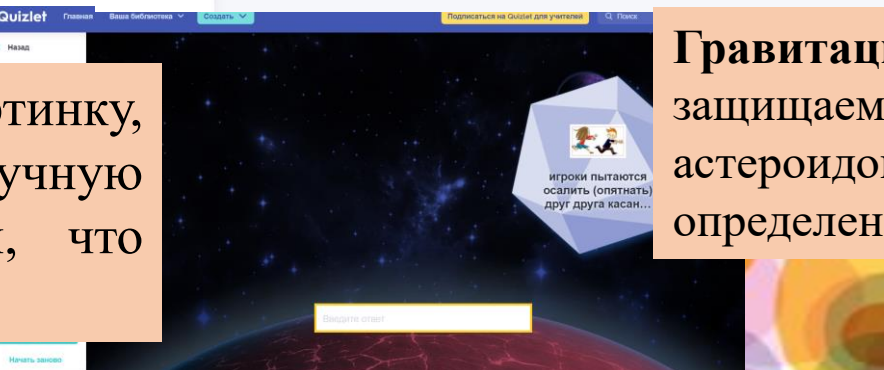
Quizlet Главная Ваша библиотека Создать

Подписаться на Quizlet для учителей Поиск

Назад

ртинку, учную , что

игроки пытаются осалить (опятнать) друг друга касан...

Введите ответ

Начать заново

Гравитац защищаем астероидо определен